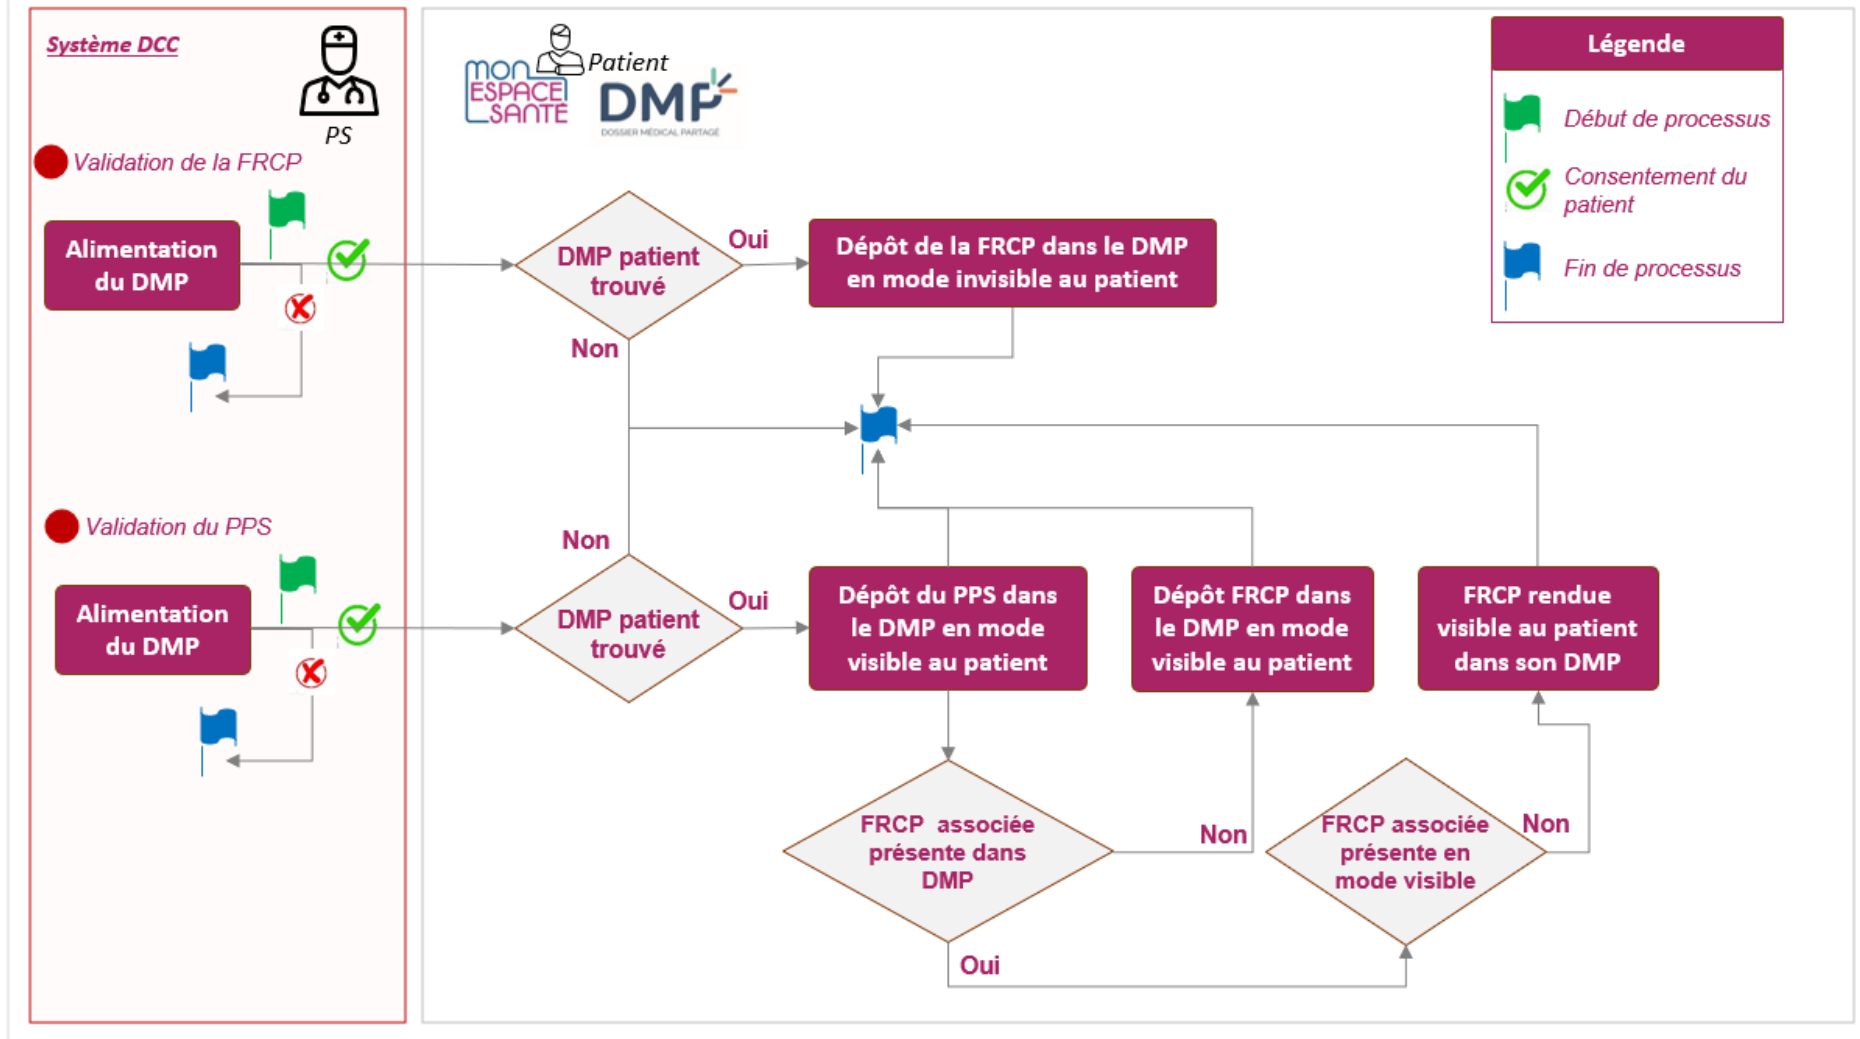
Système DCC

PS

Validation de la FRCP

Alimentation du DMP

Validation du PPS

Alimentation du DMP

MON ESPACE SANTÉ

Patient

DMP
DOSSIER MÉDICAL PARTAGÉ

DMP patient trouvé

Oui

Dépôt de la FRCP dans le DMP en mode invisible au patient

Non

Non

DMP patient trouvé

Oui

Dépôt du PPS dans le DMP en mode visible au patient

Dépôt FRCP dans le DMP en mode visible au patient

FRCP rendue visible au patient dans son DMP

FRCP associée présente dans DMP

Non

FRCP associée présente en mode visible

Non

Oui

Légende

Début de processus

Consentement du patient

Fin de processus